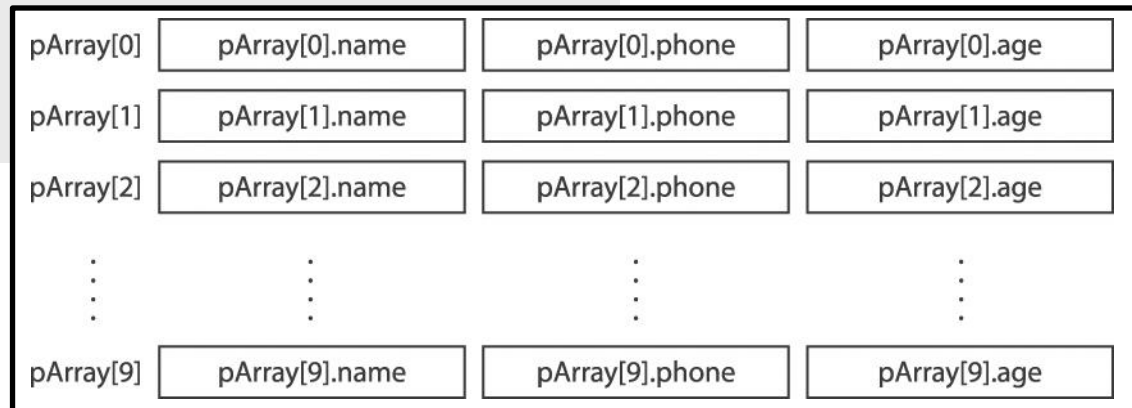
| pArray[0] | pArray[0].name | pArray[0].phone | pArray[0].age |
|---|---|---|---|
| pArray[1] | pArray[1].name | pArray[1].phone | pArray[1].age |
| pArray[2] | pArray[2].name | pArray[2].phone | pArray[2].age |
| ⋮ | ⋮ | ⋮ | ⋮ |
| pArray[9] | pArray[9].name | pArray[9].phone | pArray[9].age |